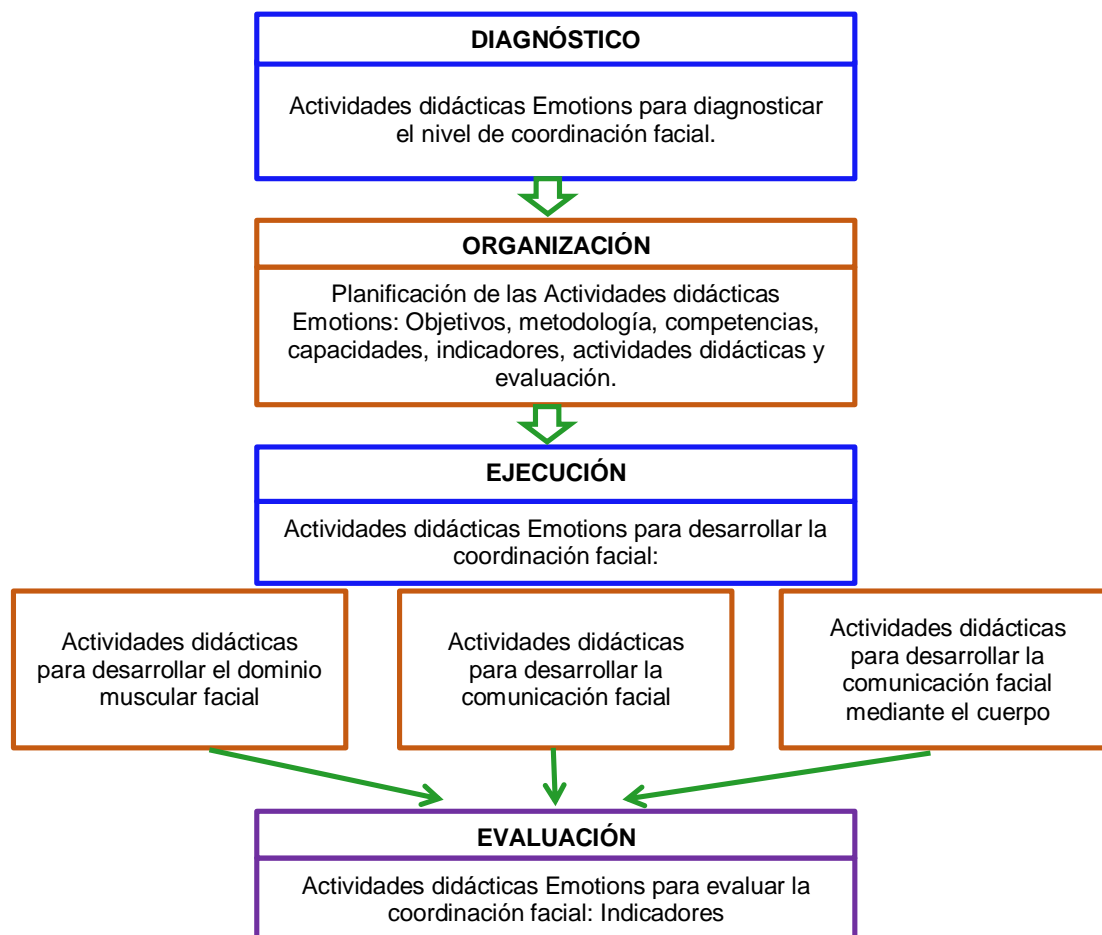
DIAGNÓSTICO

Actividades didácticas Emotions para diagnosticar el nivel de coordinación facial.

ORGANIZACIÓN

Planificación de las Actividades didácticas Emotions: Objetivos, metodología, competencias, capacidades, indicadores, actividades didácticas y evaluación.

EJECUCIÓN

Actividades didácticas Emotions para desarrollar la coordinación facial:

Actividades didácticas para desarrollar el dominio muscular facial

Actividades didácticas para desarrollar la comunicación facial

Actividades didácticas para desarrollar la comunicación facial mediante el cuerpo

EVALUACIÓN

Actividades didácticas Emotions para evaluar la coordinación facial: Indicadores